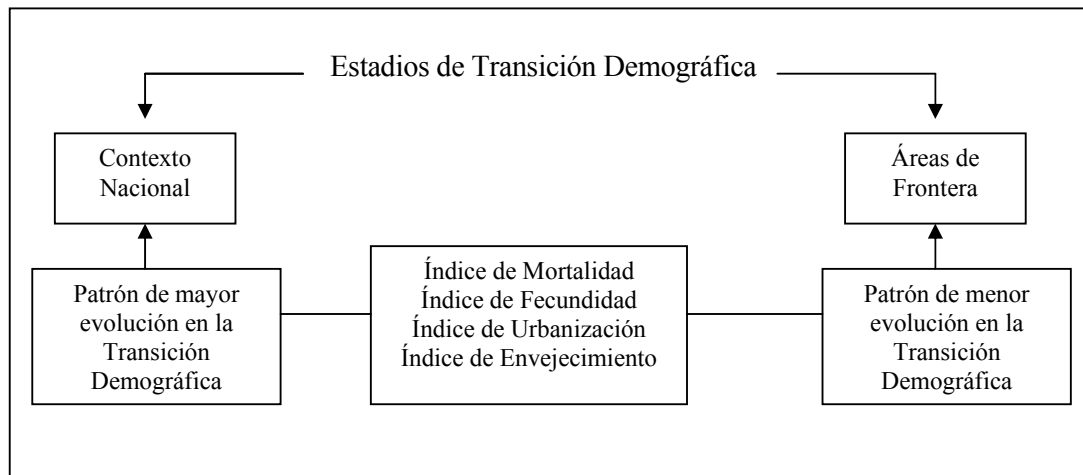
Estadios de Transición Demográfica

Contexto Nacional

Áreas de Frontera

Patrón de mayor evolución en la Transición Demográfica

Índice de Mortalidad
Índice de Fecundidad
Índice de Urbanización
Índice de Envejecimiento

Patrón de menor evolución en la Transición Demográfica